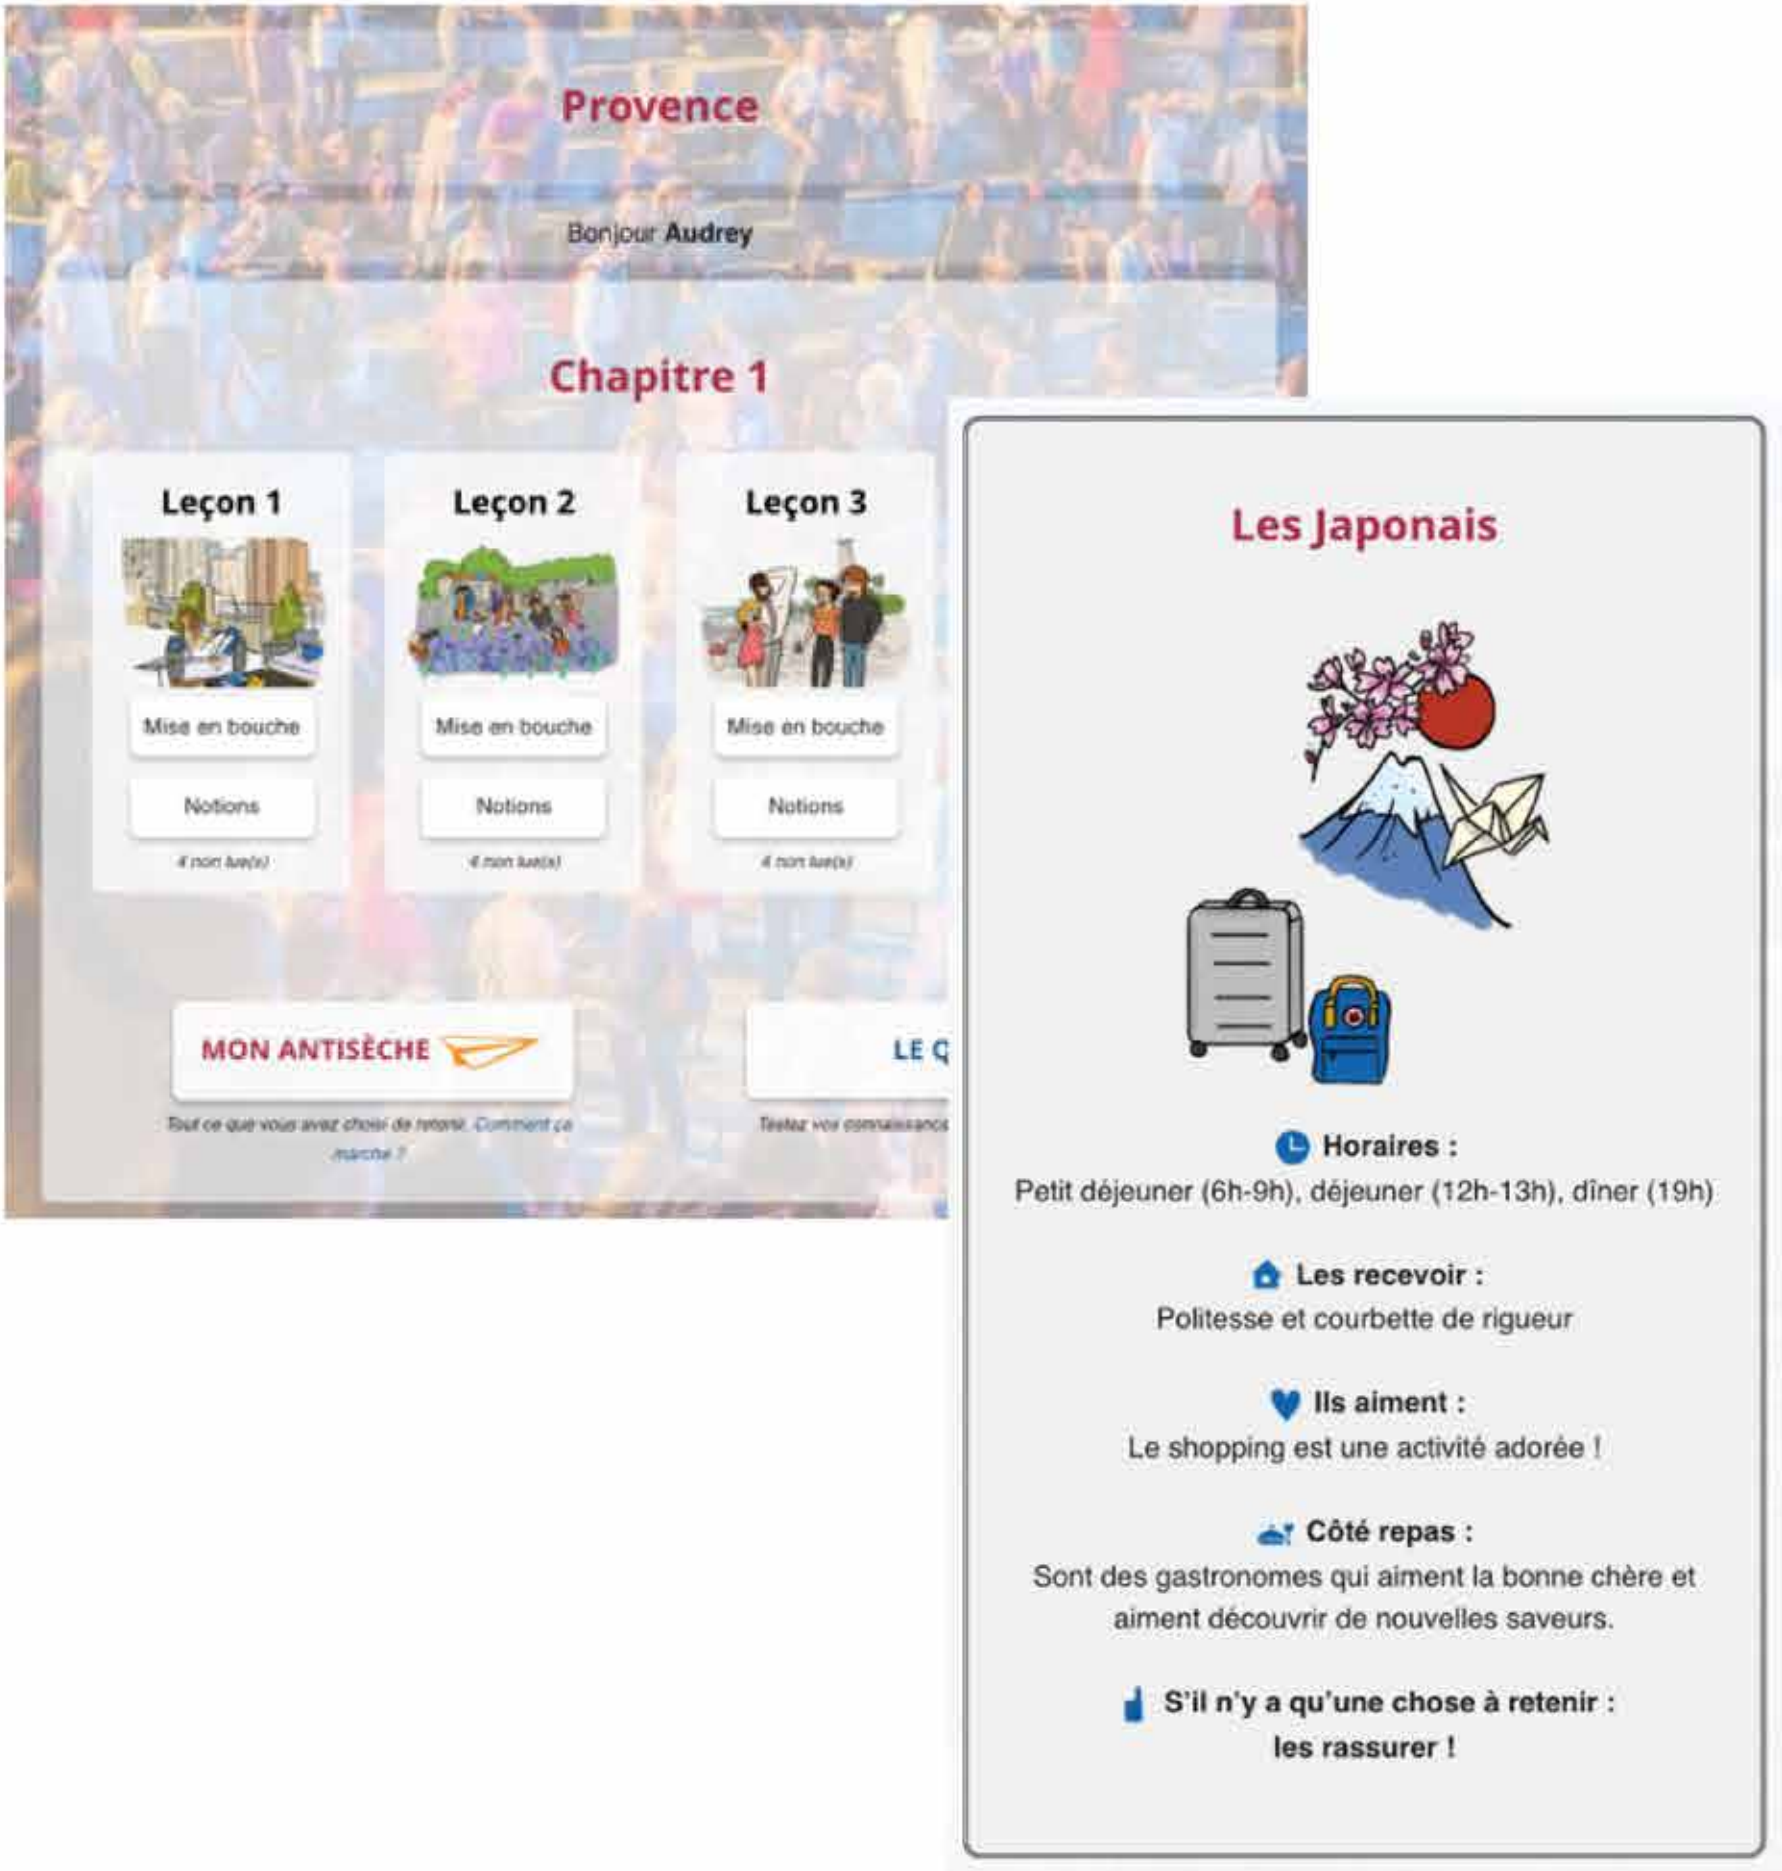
Provence

Bonjour **Audrey**

Chapitre 1

Leçon 1

Mise en bouche

Notions

4 non lue(s)

Leçon 2

Mise en bouche

Notions

4 non lue(s)

Leçon 3

Mise en bouche

Notions

4 non lue(s)

MON ANTISÈCHE

Tout ce que vous avez choisi de retenir. Comment ça marche ?

LE Q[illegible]

Testez vos connaissanc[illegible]

Les Japonais

Horaires :
Petit déjeuner (6h-9h), déjeuner (12h-13h), dîner (19h)

Les recevoir :
Politesse et courbette de rigueur

Ils aiment :
Le shopping est une activité adorée !

Côté repas :
Sont des gastronomes qui aiment la bonne chère et aiment découvrir de nouvelles saveurs.

S'il n'y a qu'une chose à retenir :
les rassurer !